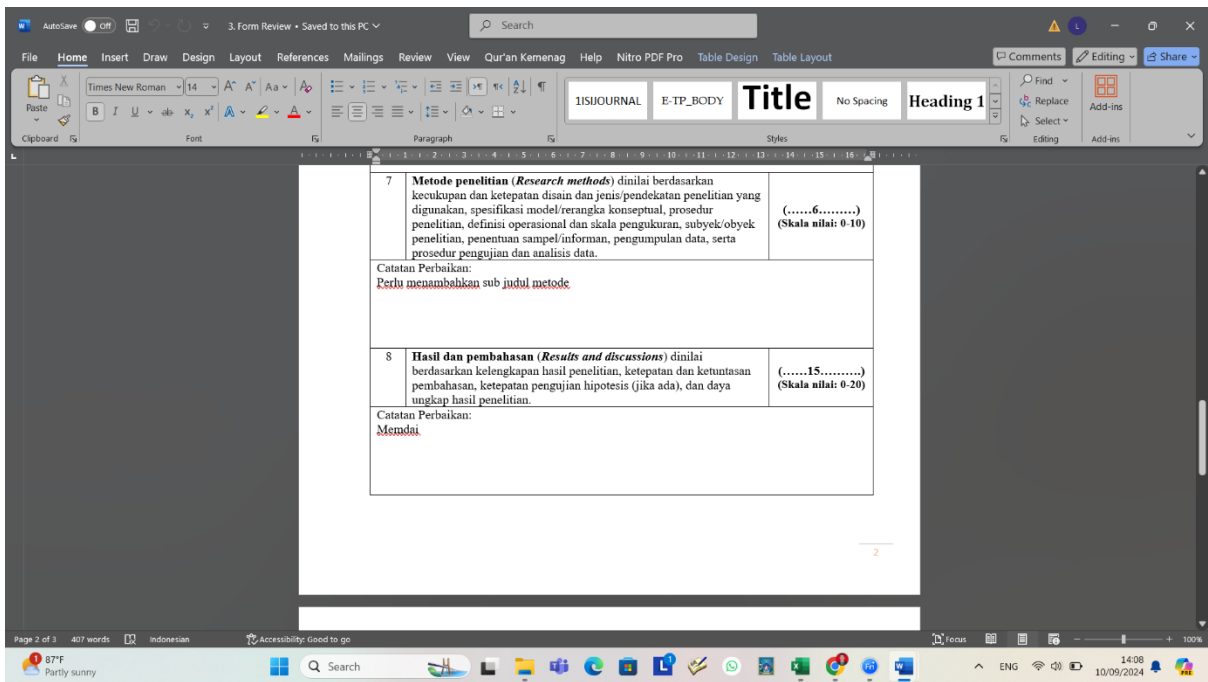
AutoSave Off 3. Form Review • Saved to this PC Search

File Home Insert Draw Design Layout References Mailings Review View Qur'an Kemenag Help Nitro PDF Pro Table Design Table Layout Comments Editing Share

Paste Times New Roman 14 Clipboard Font Paragraph 1ISIJOURNAL E-TP_BODY Title No Spacing Heading 1 Styles Find Replace Select Editing Add-ins Add-ins

| 7 | **Metode penelitian** (***Research methods***) dinilai berdasarkan kecukupan dan ketepatan disain dan jenis/pendekatan penelitian yang digunakan, spesifikasi model/rerangka konseptual, prosedur penelitian, definisi operasional dan skala pengukuran, subyek/obyek penelitian, penentuan sampel/informan, pengumpulan data, serta prosedur pengujian dan analisis data. | **(……6………)** **(Skala nilai: 0-10)** |
|---|---|---|
| Catatan Perbaikan: Perlu menambahkan sub judul metode | | |
| 8 | **Hasil dan pembahasan** (***Results and discussions***) dinilai berdasarkan kelengkapan hasil penelitian, ketepatan dan ketuntasan pembahasan, ketepatan pengujian hipotesis (jika ada), dan daya ungkap hasil penelitian. | **(……15……….)** **(Skala nilai: 0-20)** |
| Catatan Perbaikan: Memdai | | |

2

Page 2 of 3 407 words Indonesian Accessibility: Good to go Focus 100%

87°F Partly sunny Search ENG 14:08 10/09/2024